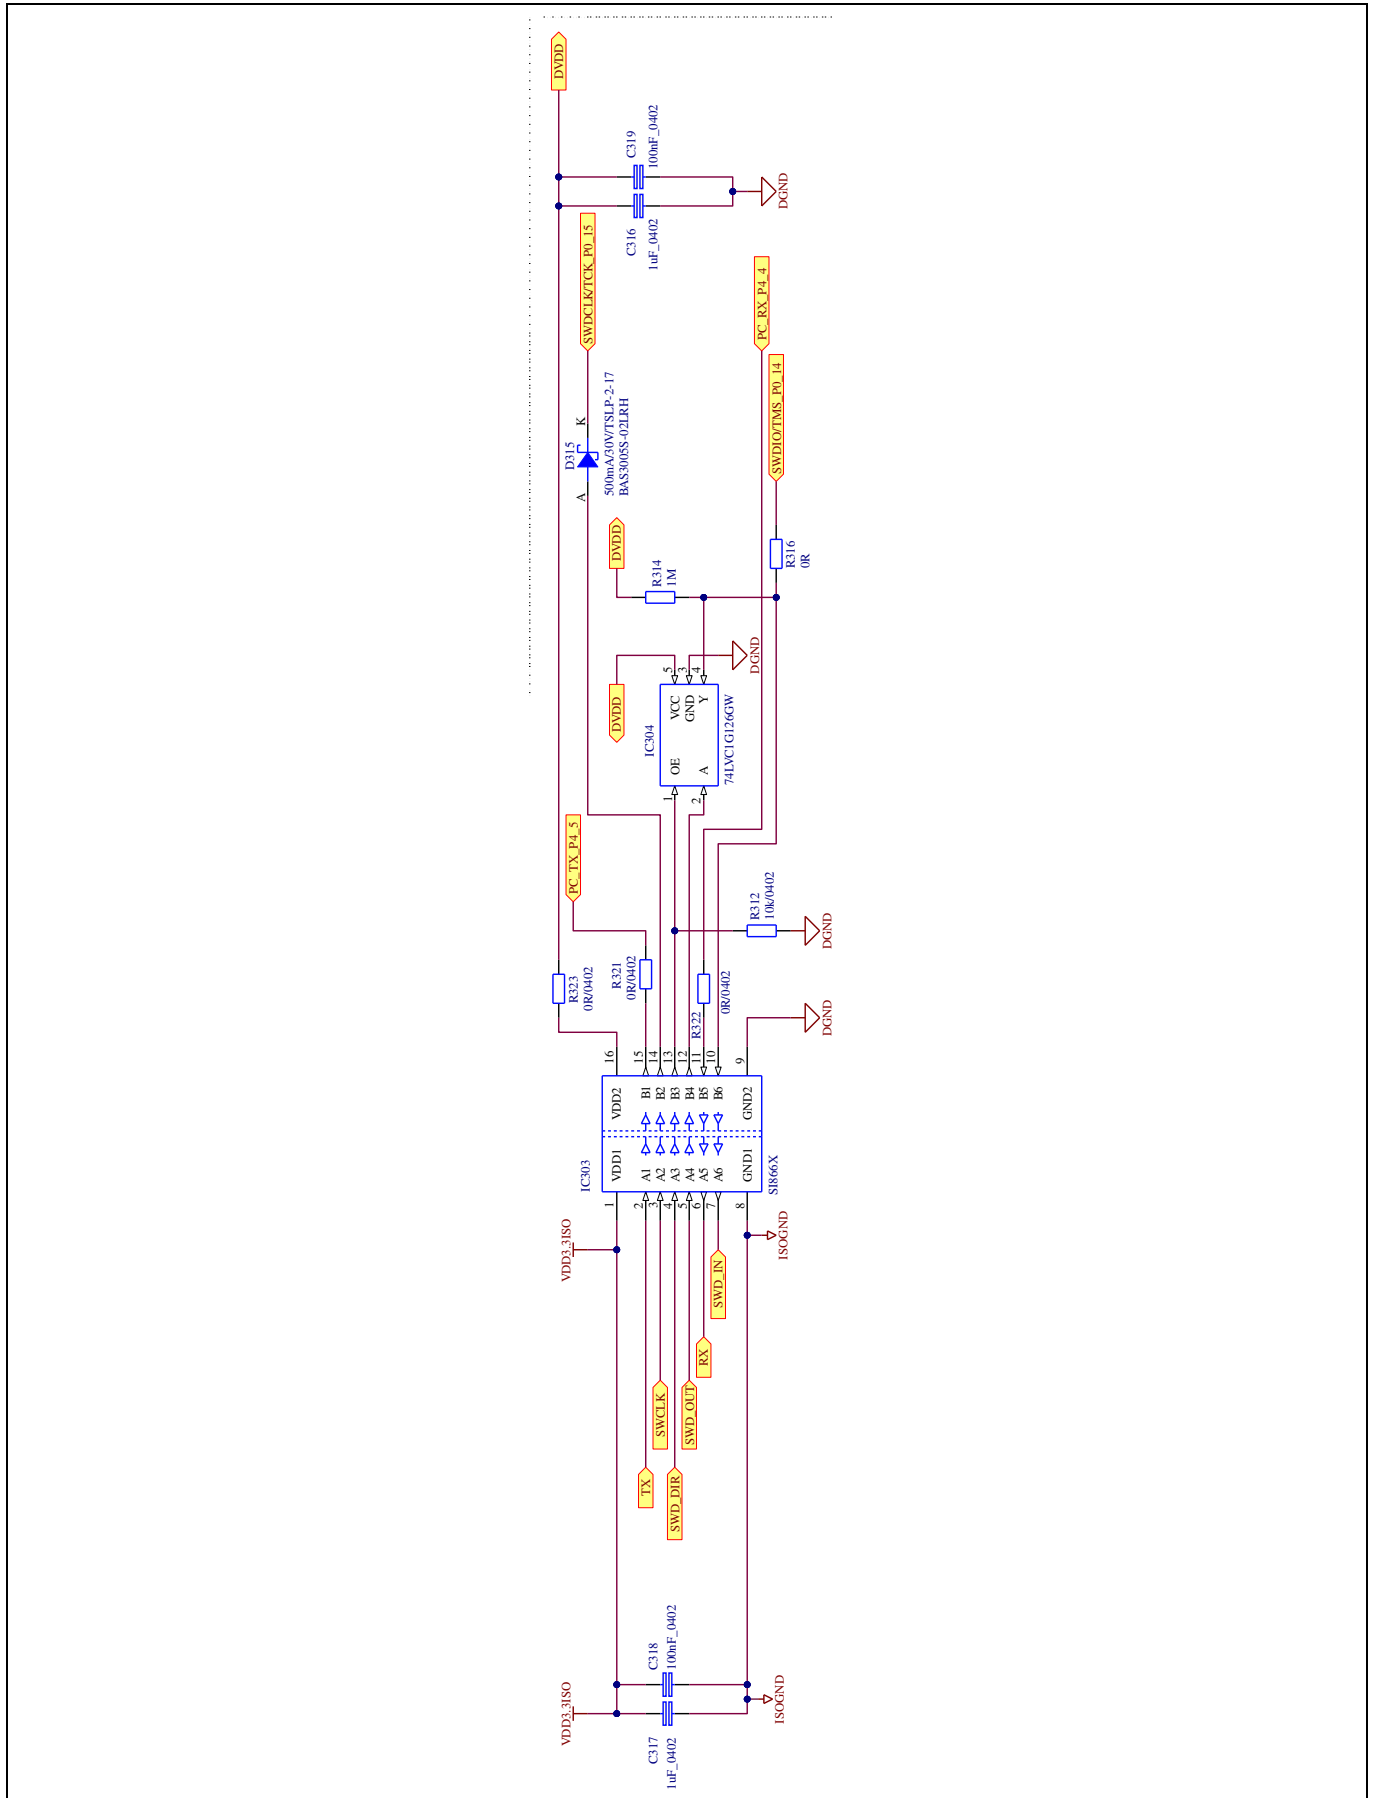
DVDD
C319
100nF_0402
DGND
C316
1uF_0402
SWDCLK/TCK_P0_15
PC_RX_P4_4
SWDIO/TMS_P0_14
D315
K
A
500mA/30V/TSLP-2-17
BAS3005S-02LRH
DVDD
R314
1M
R316
0R
DGND
5
3
4
VCC
GND
Y
DVDD
IC304
OE
A
74LVC1G126GW
1
2
PC_TX_P4_5
R312
10k/0402
DGND
R323
0R/0402
R321
0R/0402
R322
0R/0402
DGND
16
15
14
13
12
11
10
9
VDD2
B1
B2
B3
B4
B5
B6
GND2
VDD1
A1
A2
A3
A4
A5
A6
GND1
IC303
SI866X
1
2
3
4
5
6
7
8
VDD3_3ISO
ISOGND
SWD_IN
RX
SWCLK
SWD_OUT
TX
SWD_DIR
C318
100nF_0402
VDD3_3ISO
ISOGND
C317
1uF_0402